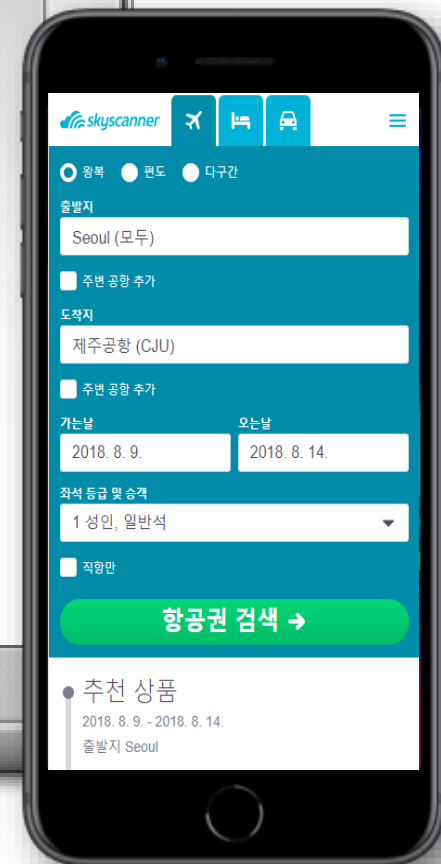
skyscanner

왕복 편도 다구간

출발지
Seoul (모두)

주변 공항 추가

도착지
제주공항 (CJU)

주변 공항 추가

가는날
2018. 8. 9.

오는날
2018. 8. 14.

좌석 등급 및 승객
1 성인, 일반석

직항만

항공권 검색 ➜

추천 상품
2018. 8. 9. - 2018. 8. 14.
출발지 Seoul